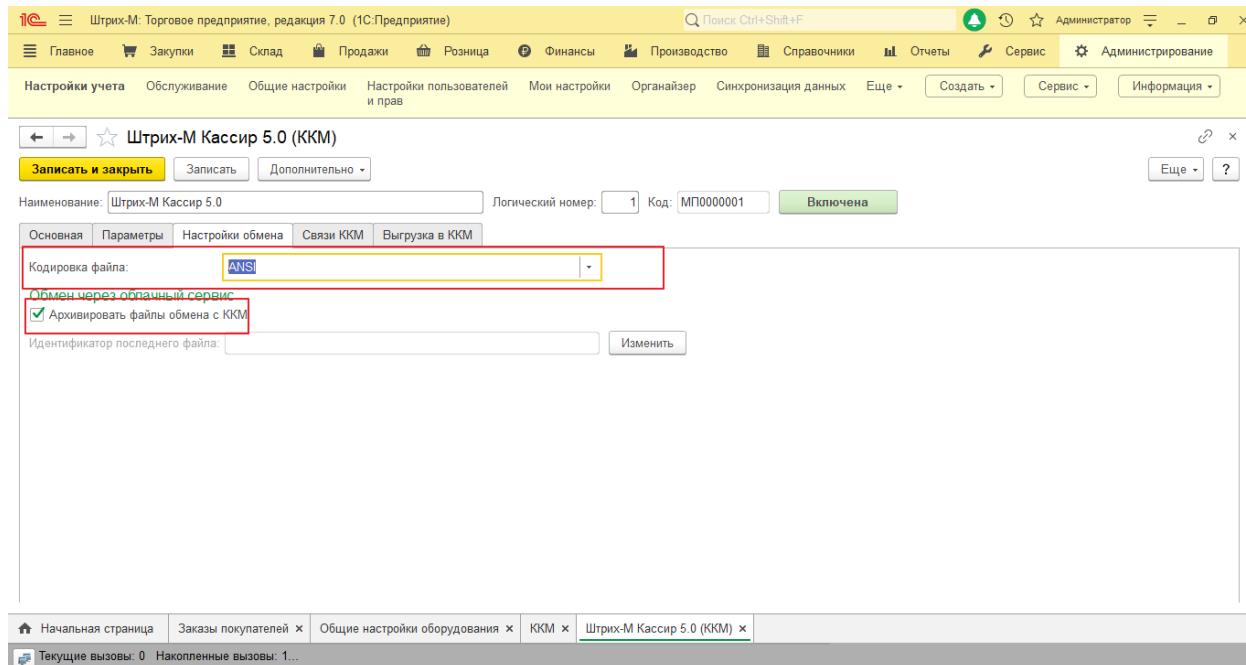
1С Штрих-М: Торговое предприятие, редакция 7.0 (1С:Предприятие)

Поиск Ctrl+Shift+F

Администратор

Главное Закупки Склад Продажи Розница Финансы Производство Справочники Отчеты Сервис Администрирование

Настройки учета Обслуживание Общие настройки Настройки пользователей и прав Мои настройки Органайзер Синхронизация данных Еще Создать Сервис Информация

Штрих-М Кассир 5.0 (ККМ)

Записать и закрыть Записать Дополнительно Еще ?

Наименование: Штрих-М Кассир 5.0 Логический номер: 1 Код: МП0000001 Включена

Основная Параметры Настройки обмена Связи ККМ Выгрузка в ККМ

Кодировка файла: ANSI

Обмен через облачный сервис

Архивировать файлы обмена с ККМ

Идентификатор последнего файла: Изменить

Начальная страница Заказы покупателей × Общие настройки оборудования × ККМ × Штрих-М Кассир 5.0 (ККМ) ×

Текущие вызовы: 0 Накопленные вызовы: 1...